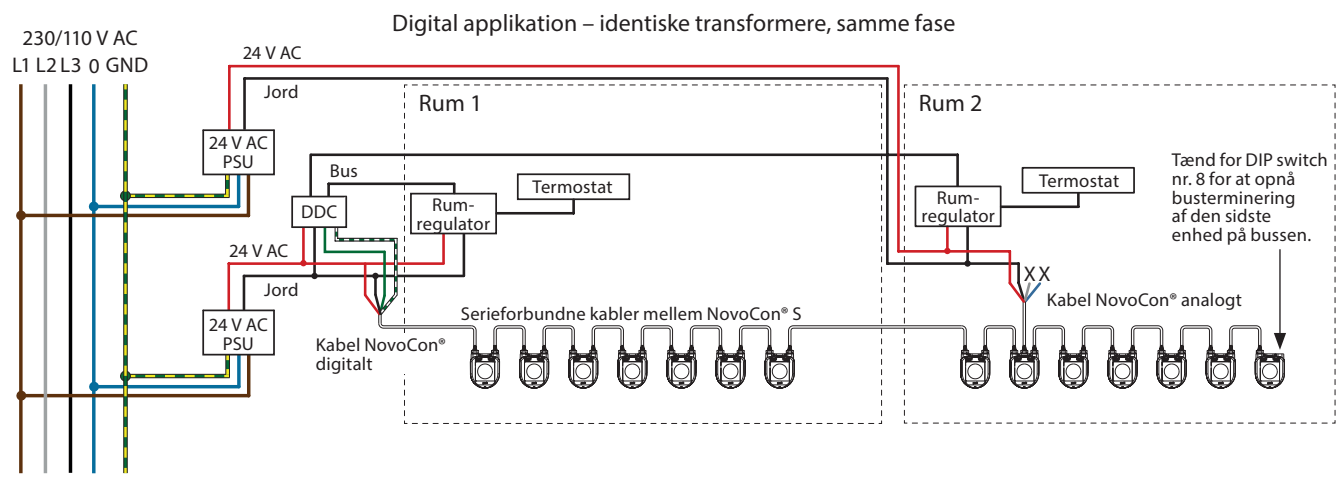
Digital applikation – identiske transformere, samme fase

230/110 V AC
L1 L2 L3 0 GND

24 V AC
Jord
24 V AC PSU

Rum 1
Bus
DDC
Rum-regulator
Termostat
24 V AC
Jord
24 V AC PSU
Kabel NovoCon® digitalt
Serieforbundne kabler mellem NovoCon® S

Rum 2
Rum-regulator
Termostat
Tænd for DIP switch nr. 8 for at opnå busterminering af den sidste enhed på bussen.
X X
Kabel NovoCon® analogt